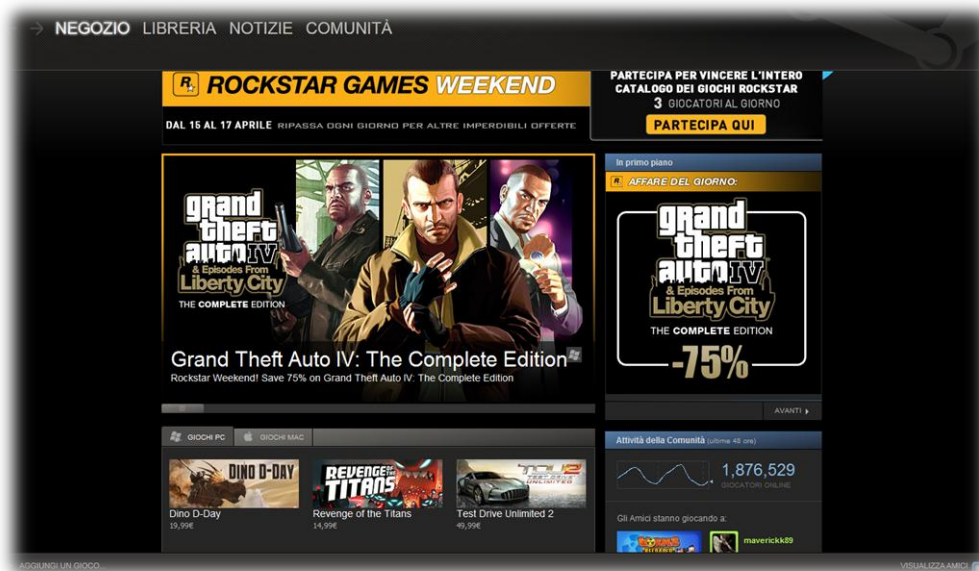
NEGOZIO LIBRERIA NOTIZIE COMUNITÀ

ROCKSTAR GAMES WEEKEND

DAL 16 AL 17 APRILE RIPASSA OGNI GIORNO PER ALTRE IMPERDIBILI OFFERTE

PARTECIPA PER VINCERE L'INTERO CATALOGO DEI GIOCHI ROCKSTAR
3 GIOCATORI AL GIORNO
PARTECIPA QUI

grand theft auto IV & Episodes From Liberty City
THE COMPLETE EDITION

Grand Theft Auto IV: The Complete Edition
Rockstar Weekend! Save 75% on Grand Theft Auto IV: The Complete Edition

In primo piano
AFFARE DEL GIORNO:
grand theft auto IV & Episodes From Liberty City
THE COMPLETE EDITION
-75%
AVANTI

GIOCHI PC
GIOCHI MAC

DINO D-DAY
Dino D-Day
19,99€

REVENGE OF THE TITANS
Revenge of the Titans
14,99€

TDU2 TEST DRIVE UNLIMITED
Test Drive Unlimited 2
49,99€

Attività della Comunità (ultime 48 ore)
1,876,529
GIOCATORI ONLINE

Gli Amici stanno giocando a:
maverickk89

AGGIUNGI UN GIOCO...
VISUALIZZA AMICI